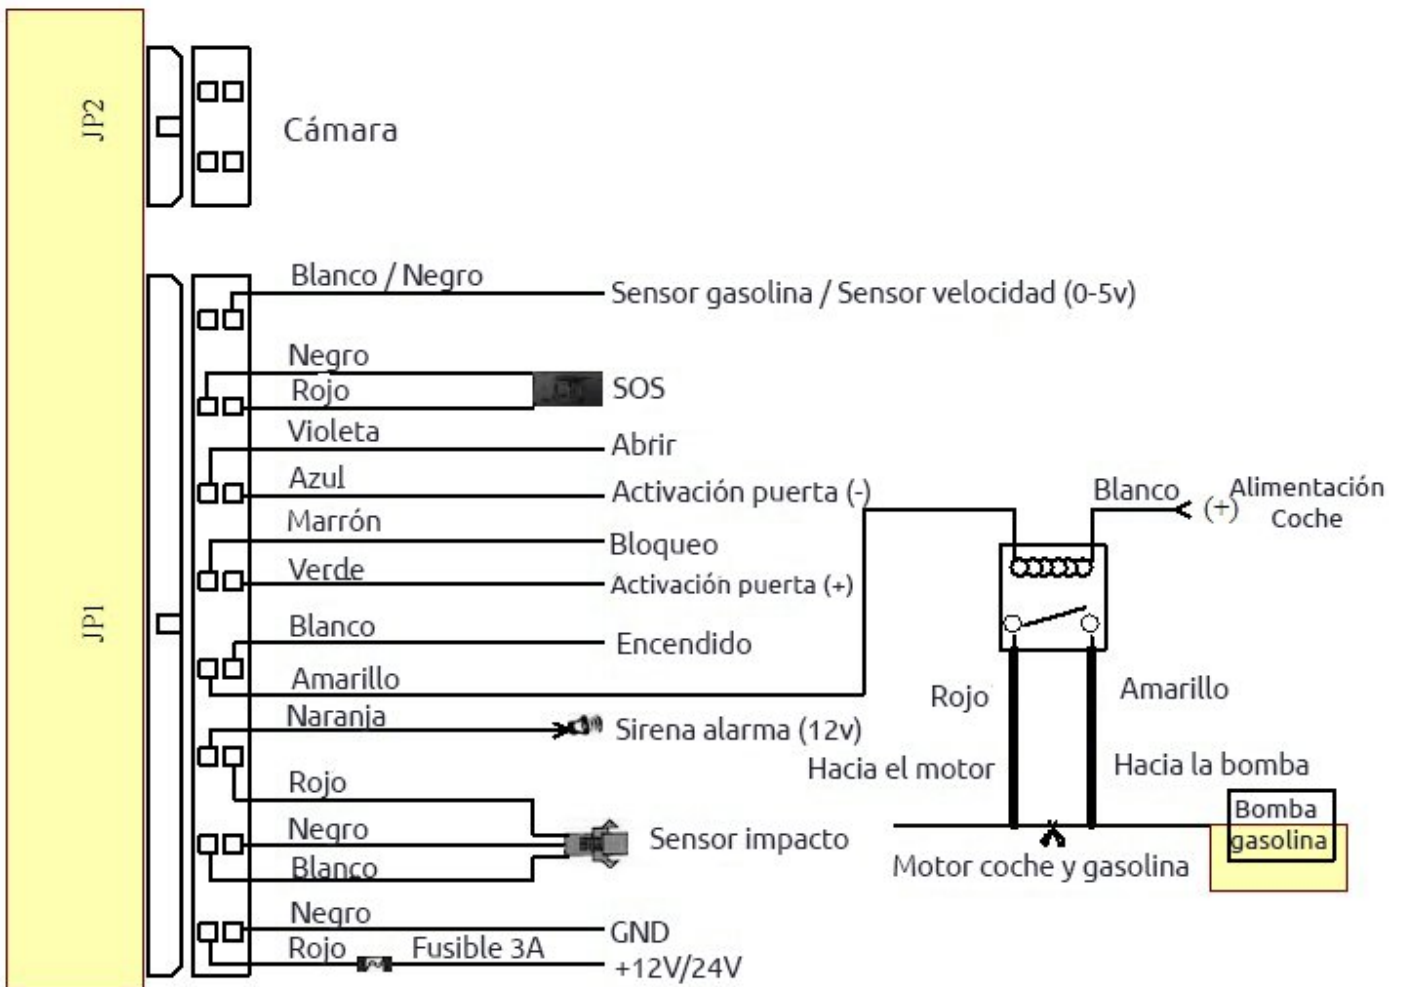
JP2

Cámara

JP1

Blanco / Negro
Sensor gasolina / Sensor velocidad (0-5v)

Negro
Rojo
SOS

Violeta
Abrir

Azul
Activación puerta (-)

Marrón
Bloqueo

Verde
Activación puerta (+)

Blanco
Encendido

Amarillo

Naranja
Sirena alarma (12v)

Rojo
Negro
Blanco
Sensor impacto

Negro
GND
Rojo
Fusible 3A
+12V/24V

Blanco
(+)
Alimentación Coche

Rojo
Hacia el motor

Amarillo
Hacia la bomba

Bomba gasolina

Motor coche y gasolina